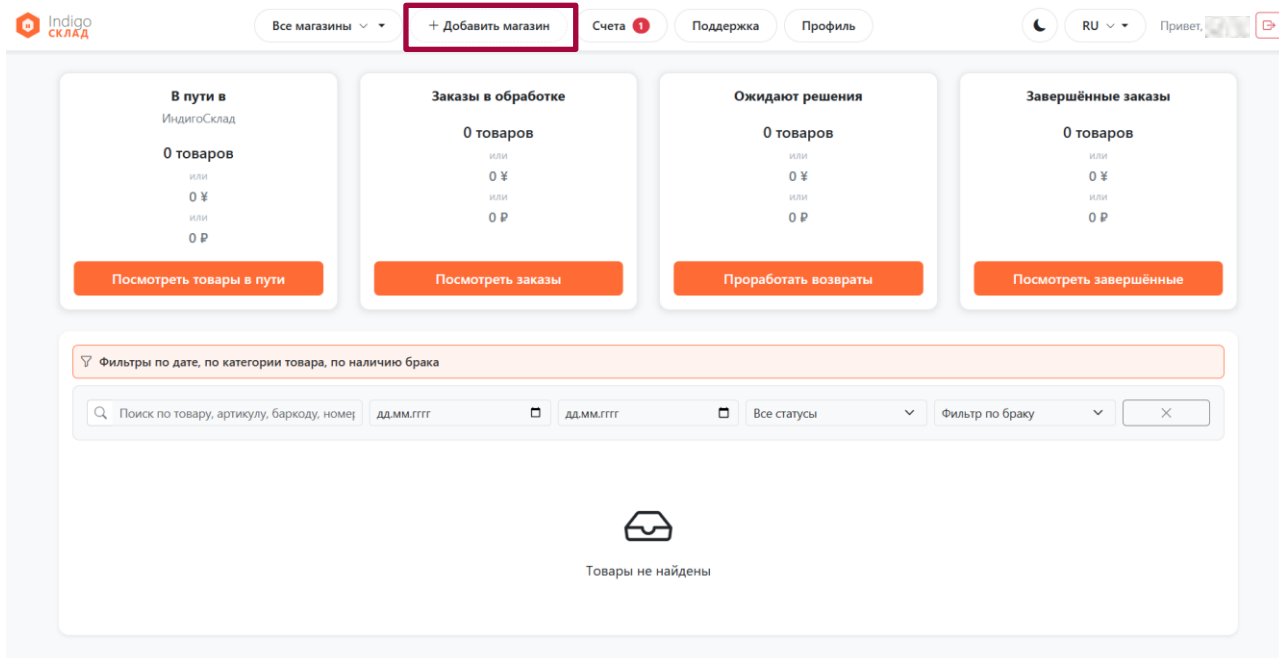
Indigo СКЛАД

Все магазины

+ Добавить магазин

Счета 1

Поддержка

Профиль

RU

Привет,

В пути в
ИндигоСклад
0 товаров
или
0 ¥
или
0 ₽
Посмотреть товары в пути

Заказы в обработке
0 товаров
или
0 ¥
или
0 ₽
Посмотреть заказы

Ожидают решения
0 товаров
или
0 ¥
или
0 ₽
Проработать возвраты

Завершённые заказы
0 товаров
или
0 ¥
или
0 ₽
Посмотреть завершённые

Фильтры по дате, по категории товара, по наличию брака

Поиск по товару, артикулу, баркоду, номер

дд.мм.гггг

дд.мм.гггг

Все статусы

Фильтр по браку

Товары не найдены